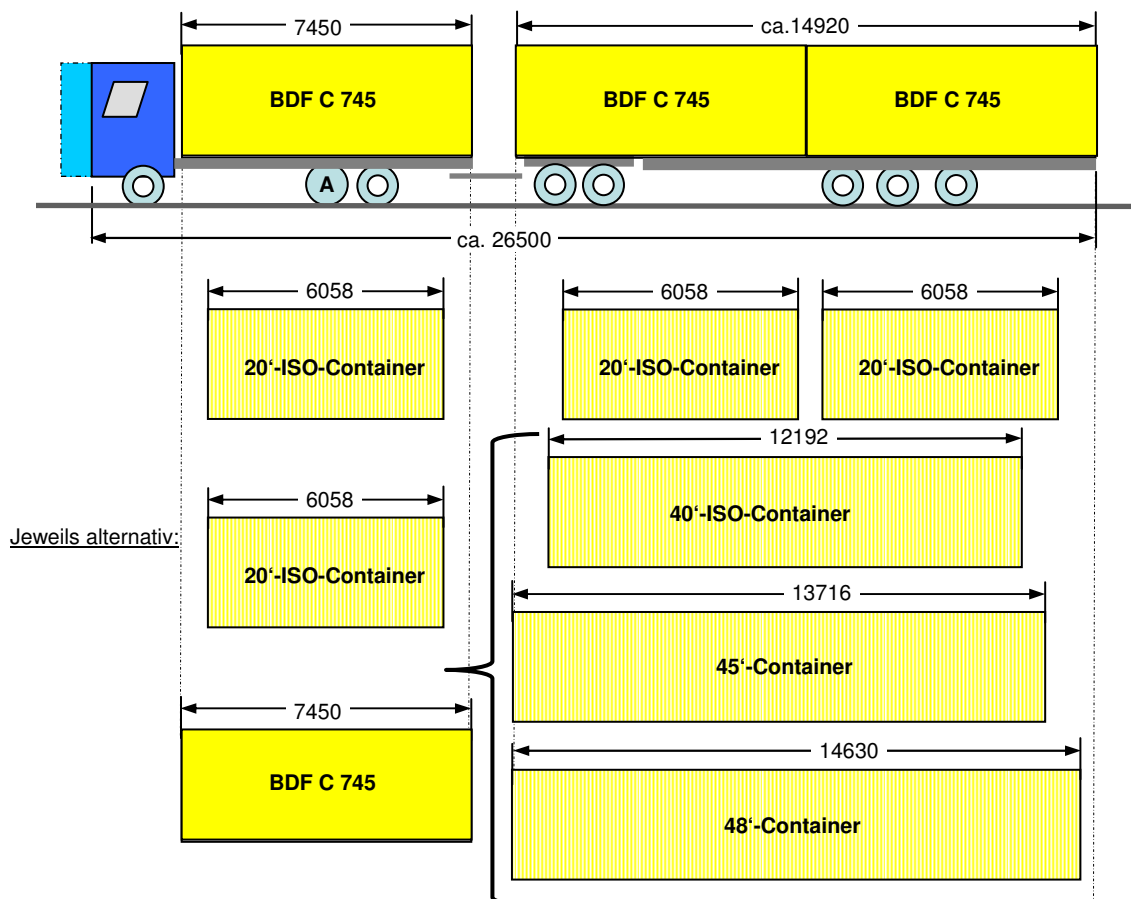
7450

ca.14920

BDF C 745

BDF C 745

BDF C 745

A

ca. 26500

6058

20‘-ISO-Container

6058

20‘-ISO-Container

6058

20‘-ISO-Container

12192

40‘-ISO-Container

Jeweils alternativ:

6058

20‘-ISO-Container

13716

45‘-Container

7450

BDF C 745

14630

48‘-Container